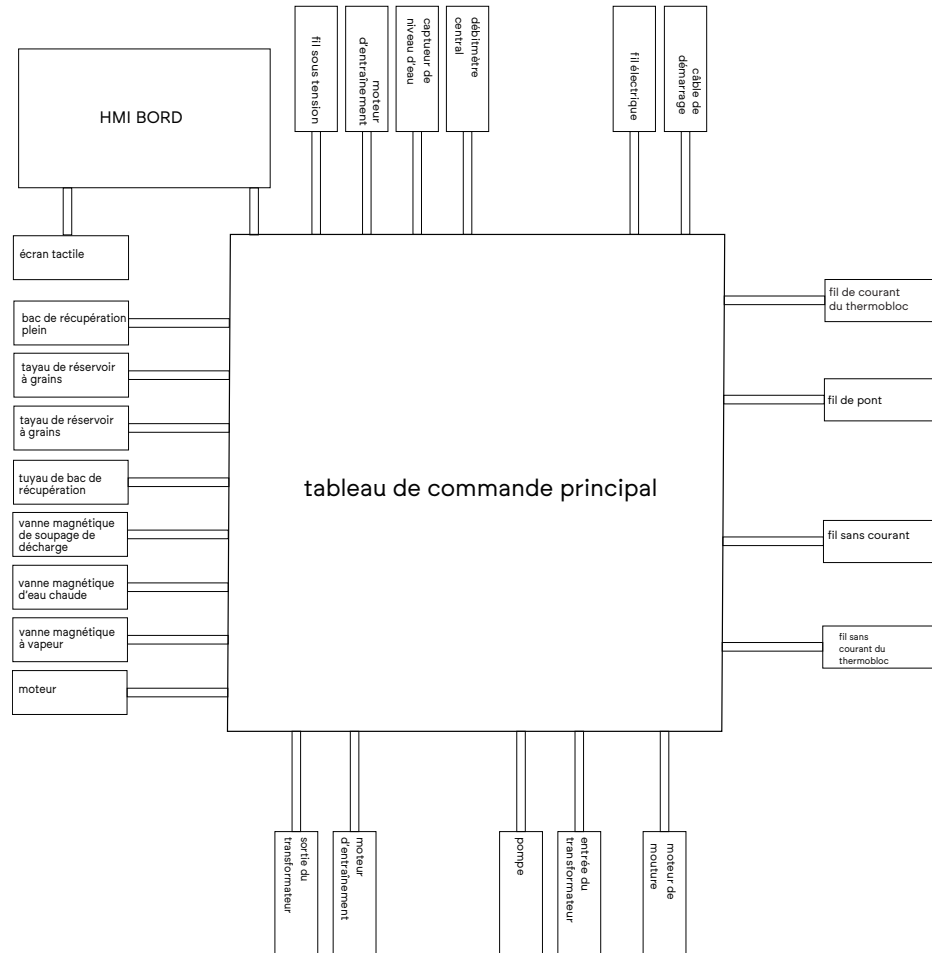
HMI BORD

fil sous tension

moteur d'entraînement

capteur de niveau d'eau

débitmètre central

fil électrique

câble de démarrage

écran tactile

bac de récupération plein

tayau de réservoir à grains

tayau de réservoir à grains

tuyau de bac de récupération

vanne magnétique de soupage de décharge

vanne magnétique d'eau chaude

vanne magnétique à vapeur

moteur

tableau de commande principal

fil de courant du thermobloc

fil de pont

fil sans courant

fil sans courant du thermobloc

sortie du transformateur

moteur d'entraînement

pompe

entrée du transformateur

moteur de mouture